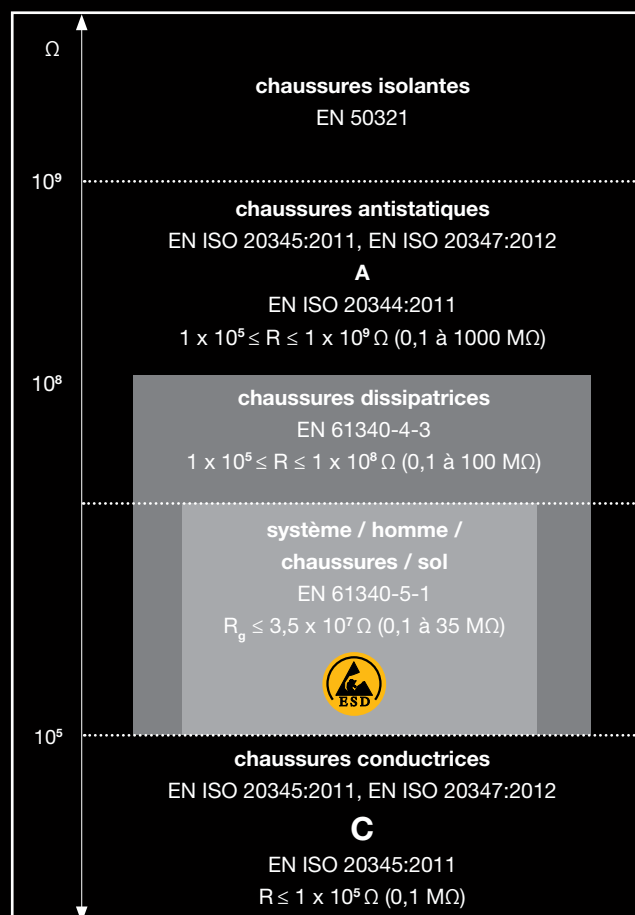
Ω

chaussures isolantes
EN 50321

$10^9$

chaussures antistatiques
EN ISO 20345:2011, EN ISO 20347:2012
A
EN ISO 20344:2011
$1 \times 10^5 \leq R \leq 1 \times 10^9$ Ω (0,1 à 1000 MΩ)

$10^8$

chaussures dissipatrices
EN 61340-4-3
$1 \times 10^5 \leq R \leq 1 \times 10^8$ Ω (0,1 à 100 MΩ)

système / homme / chaussures / sol
EN 61340-5-1
$R_g \leq 3,5 \times 10^7$ Ω (0,1 à 35 MΩ)

ESD

$10^5$

chaussures conductrices
EN ISO 20345:2011, EN ISO 20347:2012
C
EN ISO 20345:2011
$R \leq 1 \times 10^5$ Ω (0,1 MΩ)